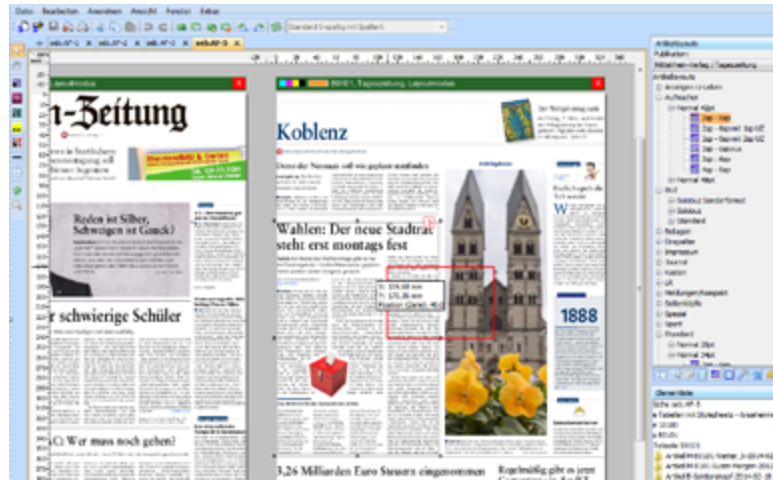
Datei Bearbeiten Ansehen Ansicht Fenster Extras

Standard Einspaltig mit Spalten

Lesemodus

n-Zeitung

Reden ist Silber, Schweigen ist Gauck?

r schwierige Schüler

C: Wer muss noch gehen?

RHV01, Tageszeitung, Lesemodus

Koblenz

Wahlen: Der neue Stadtrat steht erst montags fest

3,26 Milliarden Euro Steuern eingenommen

Regelmäßig gibt es jetzt

1888

Artikelbaum
Publikation
Rhein-Verlag / Tageszeitung
Artikelbaum
Aufmacher
Normal 4sp
Zap - 4sp
Normal 4sp
Bild
Bildbox
Standard
Beilagen
Impressum
Kasten
LR
Meldungen
Seitenköpfe
Spezial
Sport
Standard
Normal 2Sp
Normal 3Sp

Übersichten